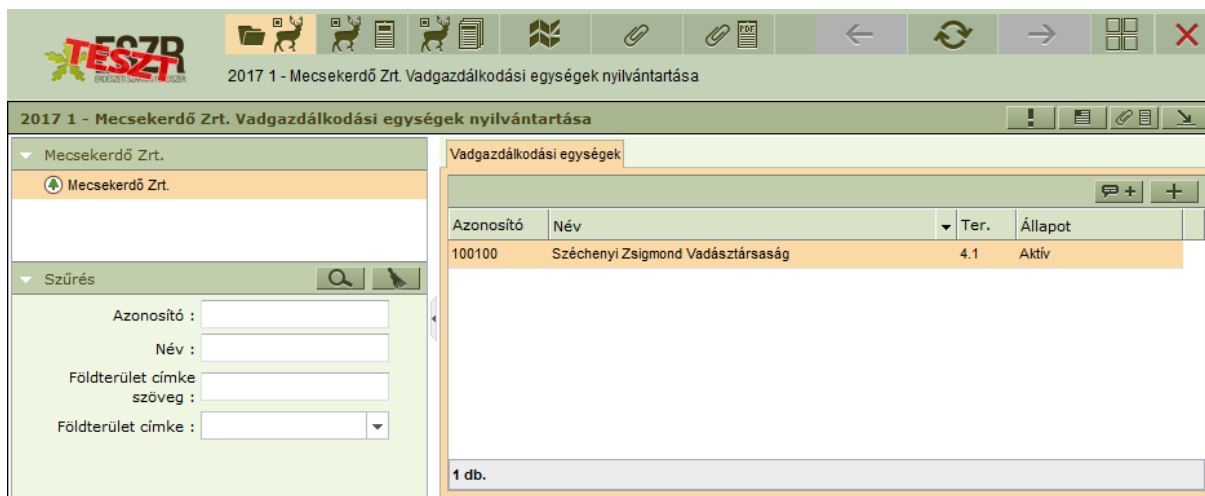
TESZT
ESZR
ERDÉSZETI SZAKIGAZGATÁSI RENDSZER

2017 1 - Mecsekerdő Zrt. Vadgazdálkodási egységek nyilvántartása

2017 1 - Mecsekerdő Zrt. Vadgazdálkodási egységek nyilvántartása

Mecsekerdő Zrt.

Mecsekerdő Zrt.

Szűrés

Azonosító :

Név :

Földterület címke szöveg :

Földterület címke :

Vadgazdálkodási egységek

| Azonosító | Név | Ter. | Állapot |
|---|---|---|---|
| 100100 | Széchenyi Zsigmond Vadásztársaság | 4.1 | Aktív |

1 db.